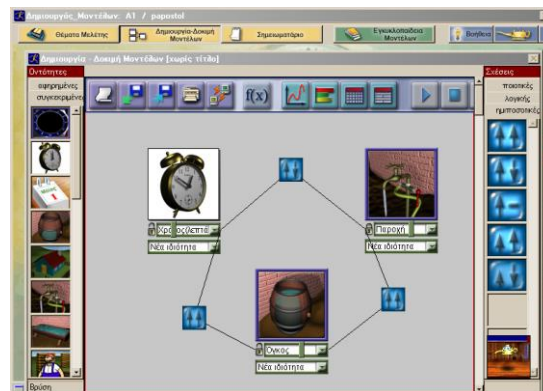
Δημιουργώς_Μοντέλων: A1 / papostol

Θέματα Μελέτης
Δημιουργία-Δοκιμή Μοντέλων
Σημειωματάριο
Εγκυκλοπαίδεια Μοντέλων
Βοήθεια

Δημιουργία - Δοκιμή Μοντέλων [χωρίς τίτλο]

Οντότητες
αφηρημένες
συγκεκριμένες

f(x)

Χρο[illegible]
Νέα ιδιότητα

Παροχή
Νέα ιδιότητα

Όγκος
Νέα ιδιότητα

Σχέσεις
ποιοτικές
λογικές
ημιποσοτικές

Βρύση